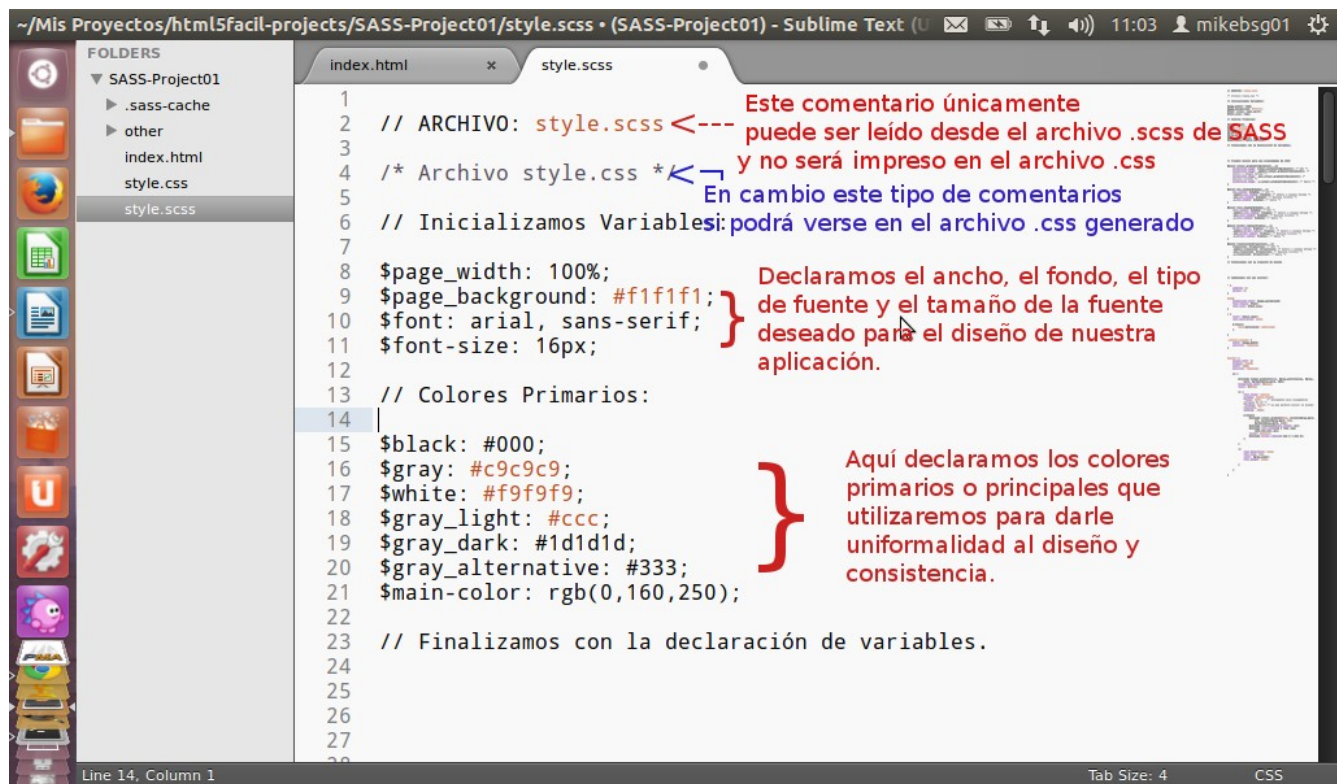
~/Mis Proyectos/html5facil-projects/SASS-Project01/style.scss • (SASS-Project01) - Sublime Text (U 11:03 mikebsg01

FOLDERS
SASS-Project01
.sass-cache
other
index.html
style.css
style.scss

index.html ×
style.scss

1
2 // ARCHIVO: style.scss <---
3
4 /* Archivo style.css */
5
6 // Inicializamos Variables:
7
8 $page_width: 100%;
9 $page_background: #f1f1f1;
10 $font: arial, sans-serif;
11 $font-size: 16px;
12
13 // Colores Primarios:
14
15 $black: #000;
16 $gray: #c9c9c9;
17 $white: #f9f9f9;
18 $gray_light: #ccc;
19 $gray_dark: #1d1d1d;
20 $gray_alternative: #333;
21 $main-color: rgb(0,160,250);
22
23 // Finalizamos con la declaración de variables.
24
25
26
27

Este comentario únicamente puede ser leído desde el archivo .scss de SASS y no será impreso en el archivo .css

En cambio este tipo de comentarios si podrá verse en el archivo .css generado

Declaramos el ancho, el fondo, el tipo de fuente y el tamaño de la fuente deseado para el diseño de nuestra aplicación.

Aquí declaramos los colores primarios o principales que utilizaremos para darle uniformalidad al diseño y consistencia.

Line 14, Column 1
Tab Size: 4
CSS